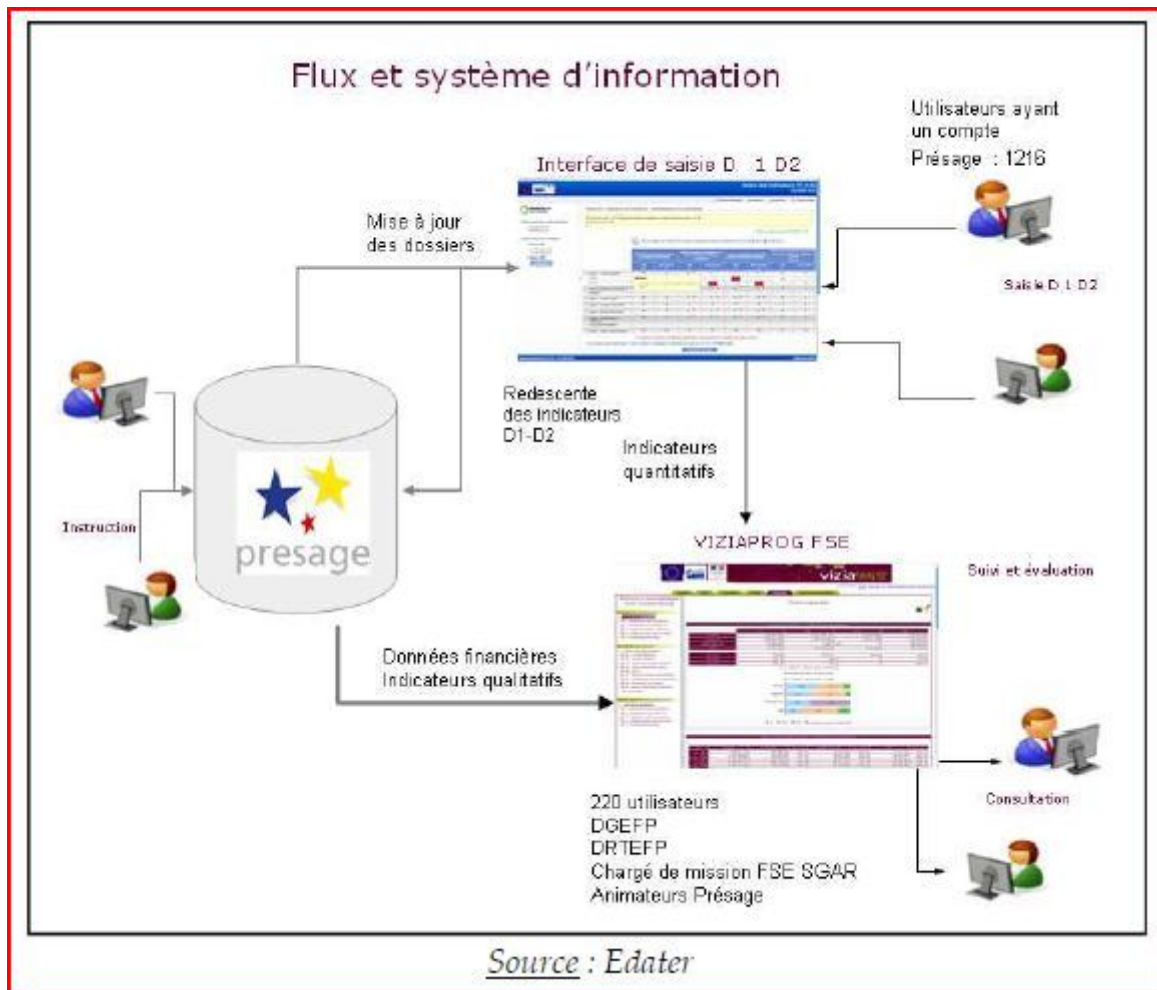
Flux et système d'information

Interface de saisie D 1 D2

Utilisateurs ayant un compte Présage : 1216

Mise à jour des dossiers

Saisie D 1 D2

Redescente des indicateurs D1-D2

Indicateurs quantitatifs

presage

Instruction

VIZIAPROG FSE

vizia

Suivi et évaluation

Données financières Indicateurs qualitatifs

Consultation

220 utilisateurs
DGEFP
DRTEFP
Chargé de mission FSE SGAR
Animateurs Présage

Source : Edater